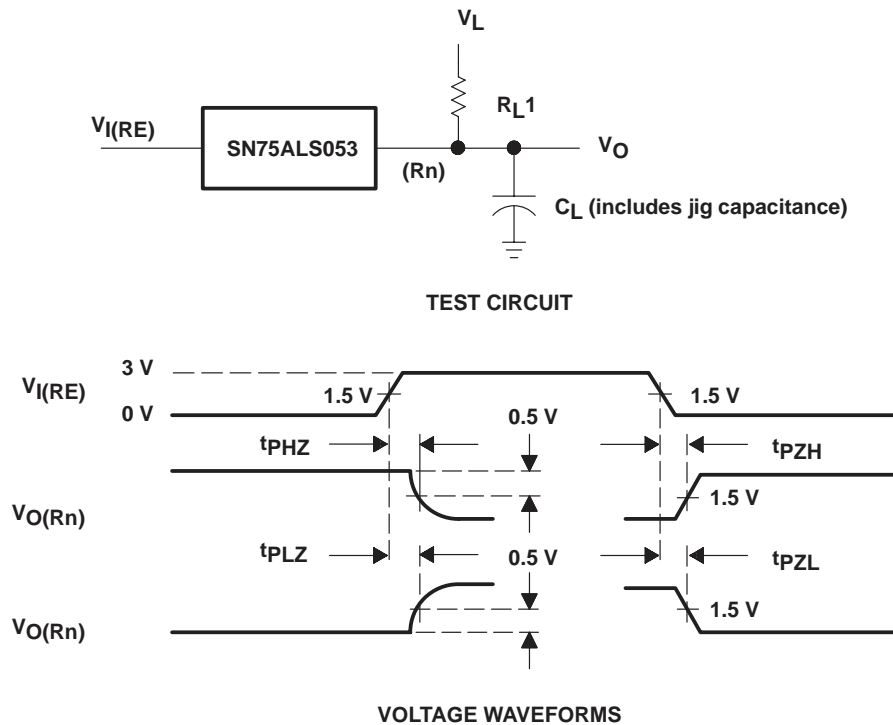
$V_L$

$R_L1$

$V_{I(RE)}$

SN75ALS053

(Rn)

$V_O$

$C_L$ (includes jig capacitance)

TEST CIRCUIT

3 V

$V_{I(RE)}$

1.5 V

1.5 V

0 V

0.5 V

$t_{PHZ}$

$t_{PZH}$

$V_{O(Rn)}$

1.5 V

$t_{PLZ}$

0.5 V

$t_{PZL}$

1.5 V

$V_{O(Rn)}$

VOLTAGE WAVEFORMS